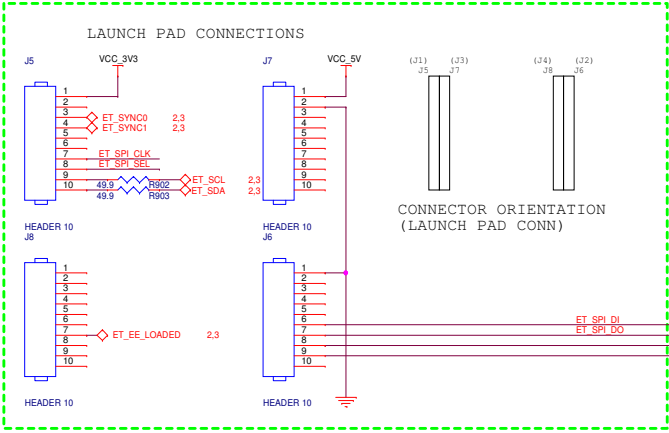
LAUNCH PAD CONNECTIONS

J5
VCC_3V3
1
2
3
4
5
6
7
8
9
10
ET_SYNC0 2,3
ET_SYNC1 2,3
ET_SPI_CLK
ET_SPI_SEL
49.9 R902
49.9 R903
ET_SCL 2,3
ET_SDA 2,3
HEADER 10

J7
VCC_5V
1
2
3
4
5
6
7
8
9
10
HEADER 10

(J1) (J3)
J5 J7
(J4) (J2)
J8 J6

CONNECTOR ORIENTATION
(LAUNCH PAD CONN)

J8
1
2
3
4
5
6
7
8
9
10
ET_EE_LOADED 2,3
HEADER 10

J6
1
2
3
4
5
6
7
8
9
10
ET_SPI_DI
ET_SPI_DO
HEADER 10